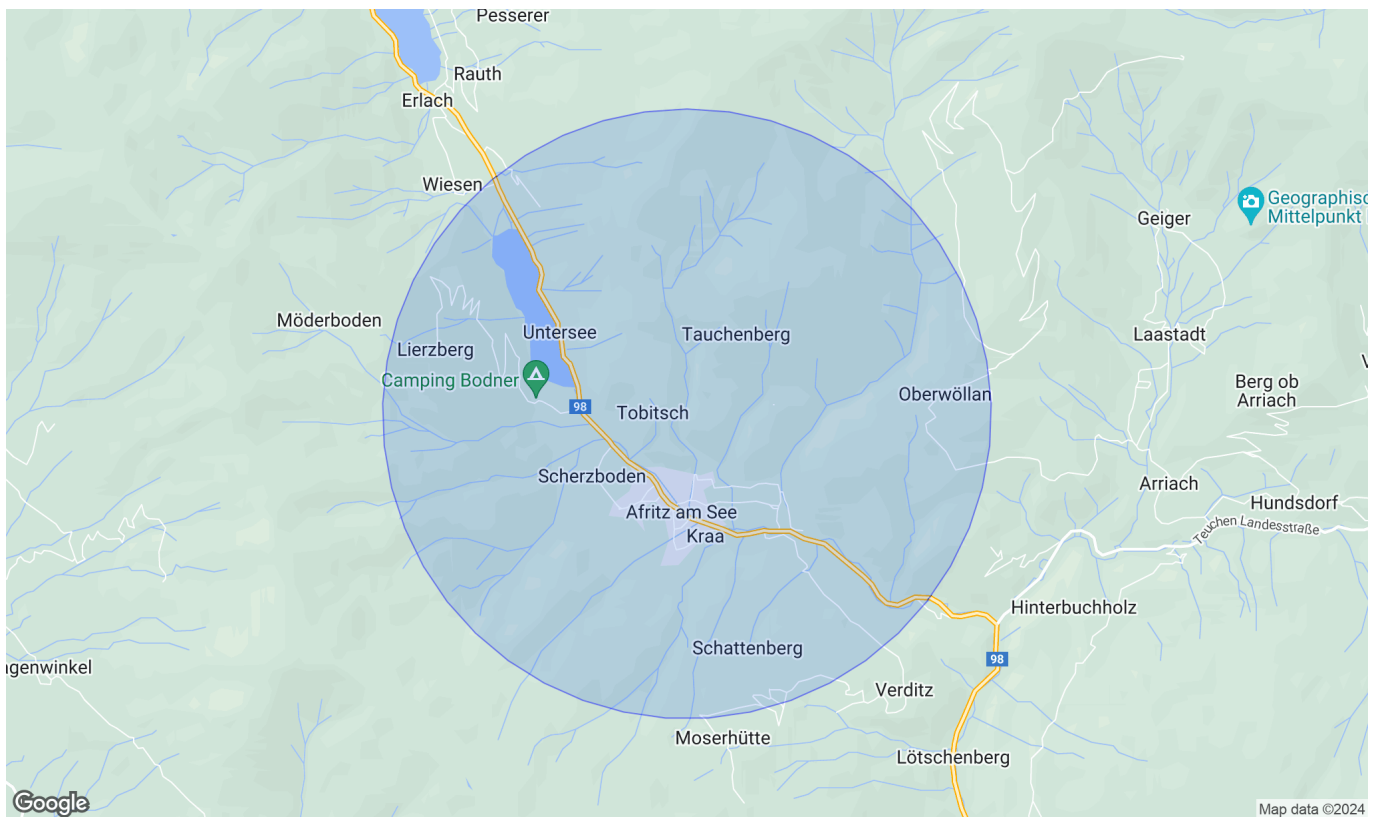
Pesserer
Rauth
Erlach
Wiesen
Geographisc
Mittelpunkt
Geiger
Möderboden
Untersee
Tauchenberg
Laastadt
Lierzberg
Camping Bodner
Berg ob
Arriach
98
Tobitsch
Oberwöllan
Arriach
Hundsdorf
Scherzboden
Afritz am See
Teuchen Landesstraße
Kraa
Hinterbuchholz
Schattenberg
98
genwinkel
Verditz
Moserhütte
Lötschenberg
Google
Map data ©2024